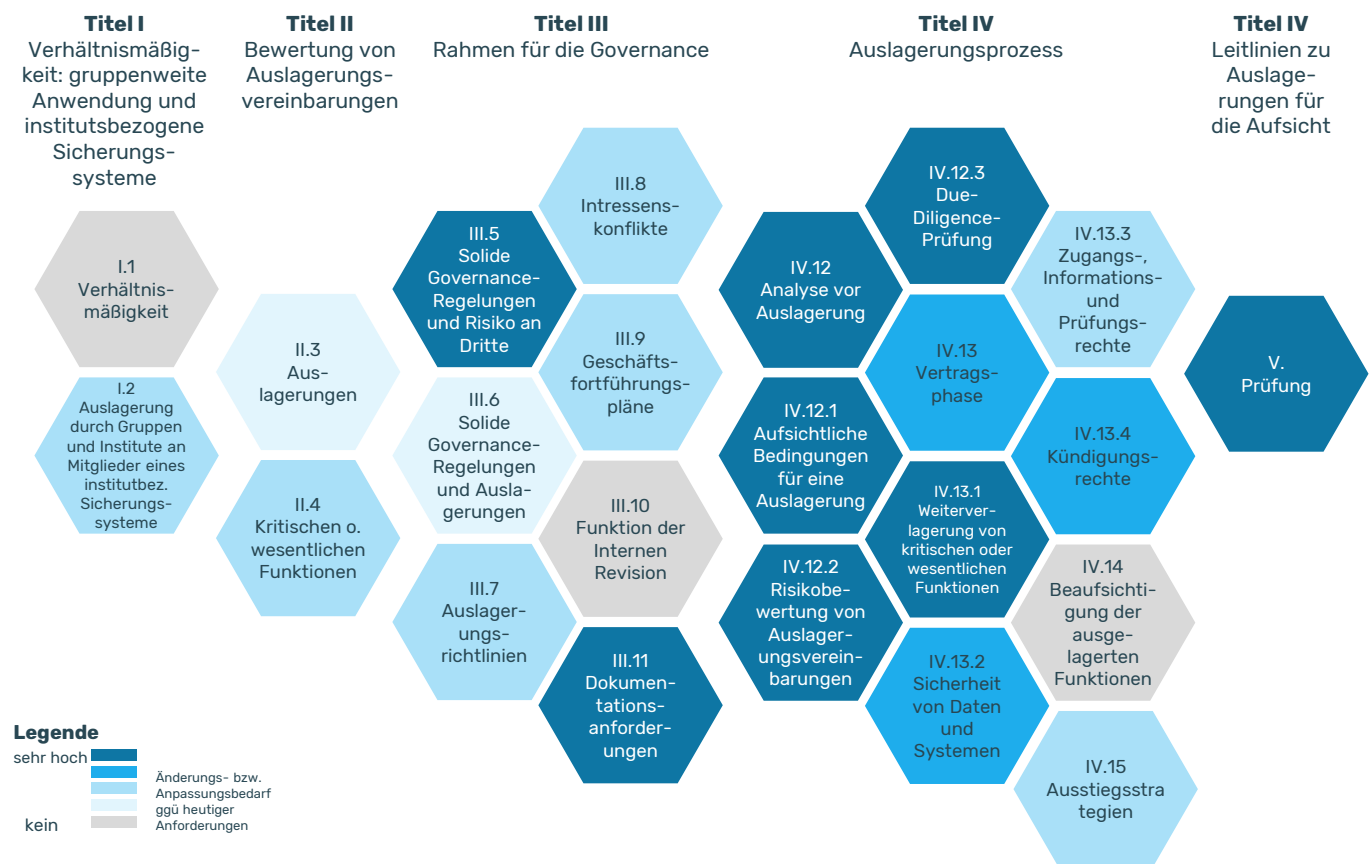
**Titel I**
Verhältnismäßigkeit: gruppenweite Anwendung und institutsbezogene Sicherungssysteme

**Titel II**
Bewertung von Auslagerungsvereinbarungen

**Titel III**
Rahmen für die Governance

**Titel IV**
Auslagerungsprozess

**Titel IV**
Leitlinien zu Auslagerungen für die Aufsicht

I.1
Verhältnismäßigkeit

I.2
Auslagerung durch Gruppen und Institute an Mitglieder eines institutbez. Sicherungssysteme

II.3
Auslagerungen

II.4
Kritischen o. wesentlichen Funktionen

III.5
Solide Governance-Regelungen und Risiko an Dritte

III.6
Solide Governance-Regelungen und Auslagerungen

III.7
Auslagerungsrichtlinien

III.8
Intressenskonflikte

III.9
Geschäftsfortführungspläne

III.10
Funktion der Internen Revision

III.11
Dokumentationsanforderungen

IV.12
Analyse vor Auslagerung

IV.12.1
Aufsichtliche Bedingungen für eine Auslagerung

IV.12.2
Risikobewertung von Auslagerungsvereinbarungen

IV.12.3
Due-Diligence-Prüfung

IV.13
Vertragsphase

IV.13.1
Weiterverlagerung von kritischen oder wesentlichen Funktionen

IV.13.2
Sicherheit von Daten und Systemen

IV.13.3
Zugangs-, Informations- und Prüfungsrechte

IV.13.4
Kündigungsrechte

IV.14
Beaufsichtigung der ausgelagerten Funktionen

IV.15
Ausstiegsstrategien

V.
Prüfung

**Legende**
sehr hoch
kein
Änderungs- bzw. Anpassungsbedarf ggü heutiger Anforderungen